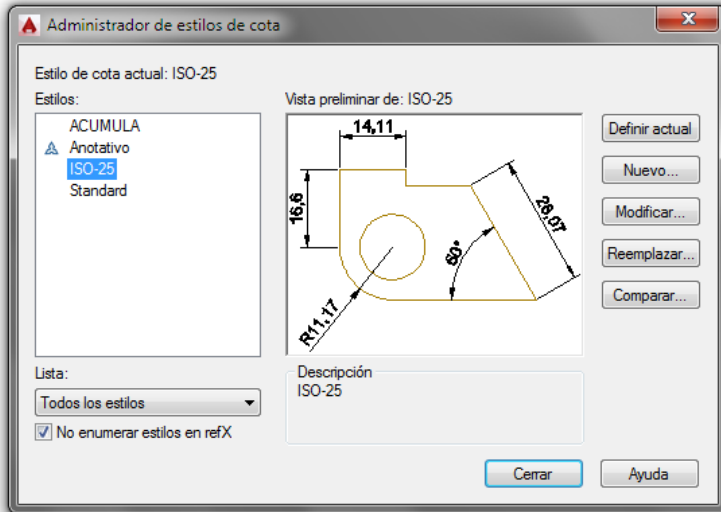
Administrador de estilos de cota

Estilo de cota actual: ISO-25

Estilos:

ACUMULA
Anotativo
ISO-25
Standard

Vista preliminar de: ISO-25

14,11
16,6
28,07
60°
R11,17

Definir actual
Nuevo...
Modificar...
Reemplazar...
Comparar...

Lista:
Todos los estilos
No enumerar estilos en refX

Descripción
ISO-25

Cerrar
Ayuda